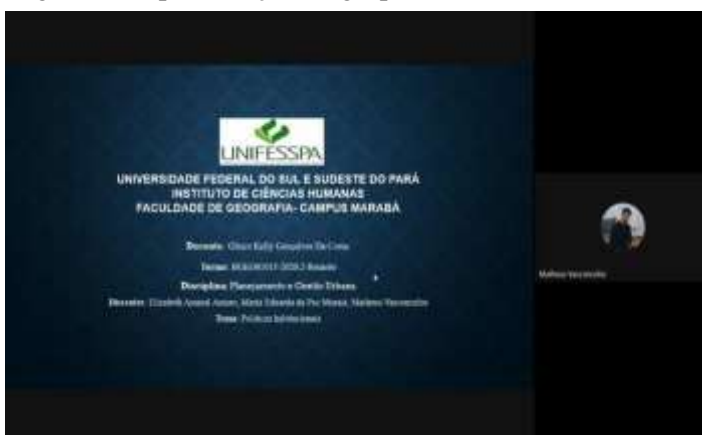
UNIFESSPA

UNIVERSIDADE FEDERAL DO SUL E SUDESTE DO PARÁ
INSTITUTO DE CIÊNCIAS HUMANAS
FACULDADE DE GEOGRAFIA- CAMPUS MARABÁ

Docente: Glaice Kelly Gonçalves Da Costa

Turma: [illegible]

Disciplina: Planejamento e Gestão Urbana

Discentes: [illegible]

Tema: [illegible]

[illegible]